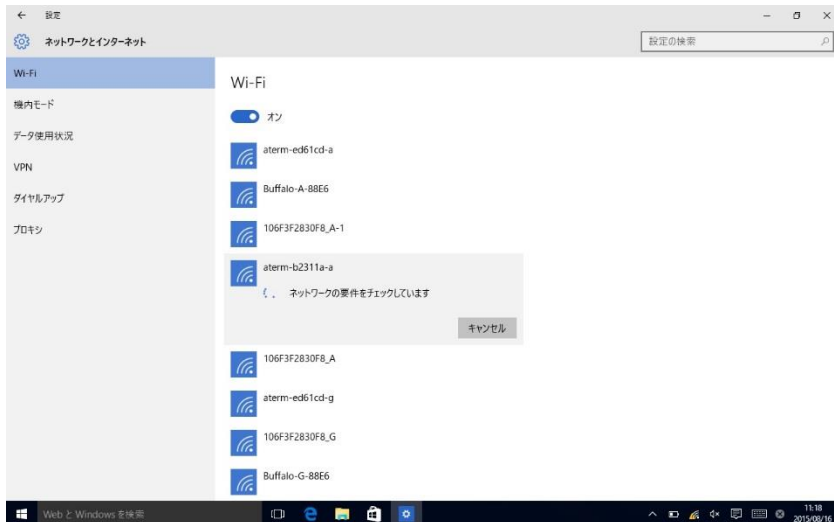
← 設定

ネットワークとインターネット

設定の検索

Wi-Fi

機内モード

データ使用状況

VPN

ダイヤルアップ

プロキシ

Wi-Fi

オン

aterm-ed61cd-a

Buffalo-A-88E6

106F3F2830F8_A-1

aterm-b2311a-a

ネットワークの要件をチェックしています

キャンセル

106F3F2830F8_A

aterm-ed61cd-g

106F3F2830F8_G

Buffalo-G-88E6

Web と Windows を検索

11:18
2015/08/16